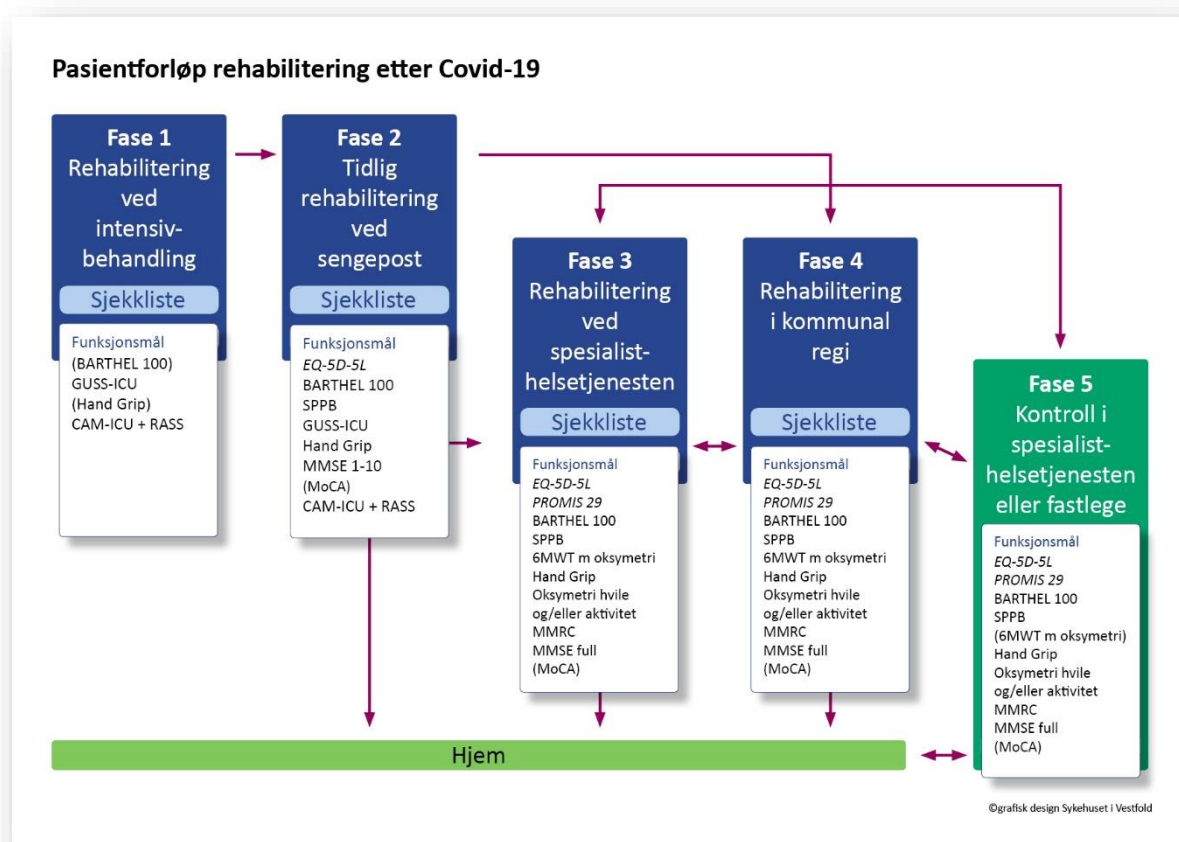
Pasientforløp rehabilitering etter Covid-19

Fase 1
Rehabilitering ved intensivbehandling

Sjekkliste

Funksjonsmål
(BARTHEL 100)
GUSS-ICU
(Hand Grip)
CAM-ICU + RASS

Fase 2
Tidlig rehabilitering ved sengepost

Sjekkliste

Funksjonsmål
EQ-5D-5L
BARTHEL 100
SPPB
GUSS-ICU
Hand Grip
MMSE 1-10
(MoCA)
CAM-ICU + RASS

Fase 3
Rehabilitering ved spesialisthelsetjenesten

Sjekkliste

Funksjonsmål
EQ-5D-5L
PROMIS 29
BARTHEL 100
SPPB
6MWT m oksymetri
Hand Grip
Oksymetri hvile og/eller aktivitet
MMRC
MMSE full
(MoCA)

Fase 4
Rehabilitering i kommunal regi

Sjekkliste

Funksjonsmål
EQ-5D-5L
PROMIS 29
BARTHEL 100
SPPB
6MWT m oksymetri
Hand Grip
Oksymetri hvile og/eller aktivitet
MMRC
MMSE full
(MoCA)

Fase 5
Kontroll i spesialisthelsetjenesten eller fastlege

Funksjonsmål
EQ-5D-5L
PROMIS 29
BARTHEL 100
SPPB
(6MWT m oksymetri)
Hand Grip
Oksymetri hvile og/eller aktivitet
MMRC
MMSE full
(MoCA)

Hjem

©grafisk design Sykehuset i Vestfold